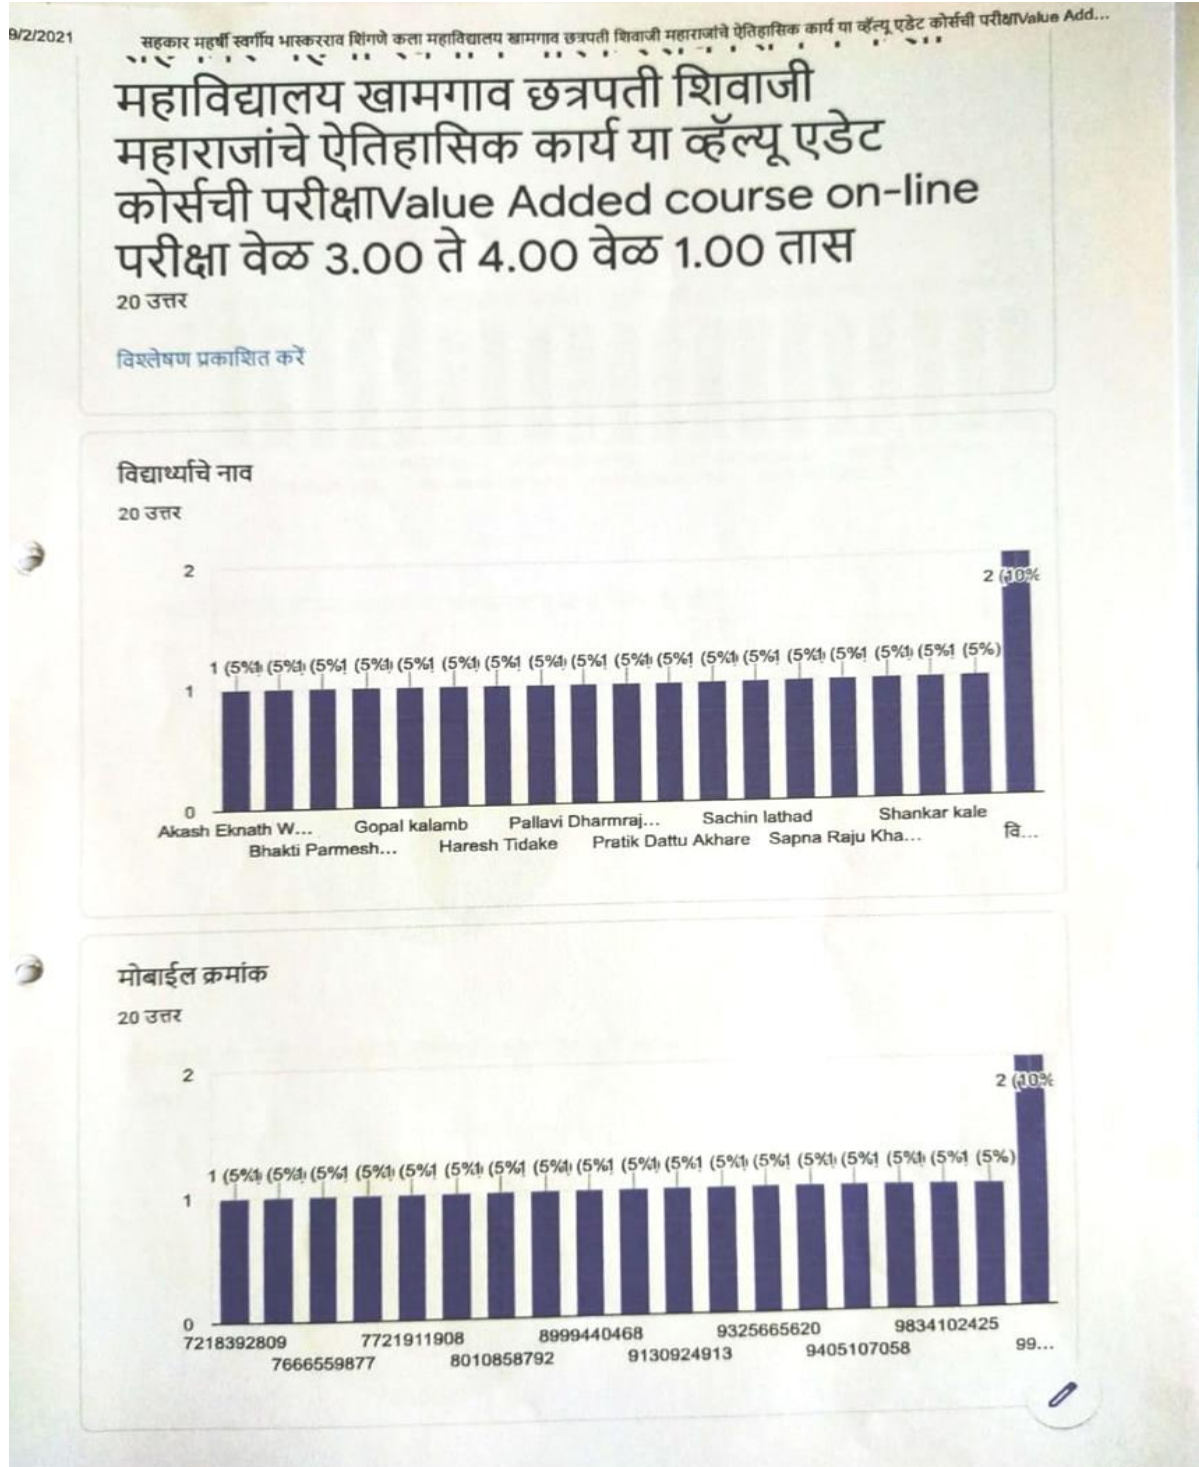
9/2/2021

सहकार महर्षी स्वर्गीय भास्करराव शिंगणे कला महाविद्यालय खामगाव छत्रपती शिवाजी महाराजांचे ऐतिहासिक कार्य या व्हॅल्यू एडेट कोर्सची परीक्षाValue Add...

महाविद्यालय खामगाव छत्रपती शिवाजी महाराजांचे ऐतिहासिक कार्य या व्हॅल्यू एडेट कोर्सची परीक्षाValue Added course on-line परीक्षा वेळ 3.00 ते 4.00 वेळ 1.00 तास

20 उत्तर

विश्लेषण प्रकाशित करें

विद्यार्थ्यांचे नाव

20 उत्तर

2
1
0

1 (5%) (5%) (5%) (5%) (5%) (5%) (5%) (5%) (5%) (5%) (5%) (5%) (5%) (5%) (5%) (5%) (5%) (5%) 2 (10%

Akash Eknath W... Bhakti Parmesh... Gopal kalamb Haresh Tidake Pallavi Dharmraj... Pratik Dattu Akhare Sachin lathad Sapna Raju Kha... Shankar kale वि...

मोबाईल क्रमांक

20 उत्तर

2
1
0

1 (5%) (5%) (5%) (5%) (5%) (5%) (5%) (5%) (5%) (5%) (5%) (5%) (5%) (5%) (5%) (5%) (5%) (5%) 2 (10%

7218392809 7666559877 7721911908 8010858792 8999440468 9130924913 9325665620 9405107058 9834102425 99...